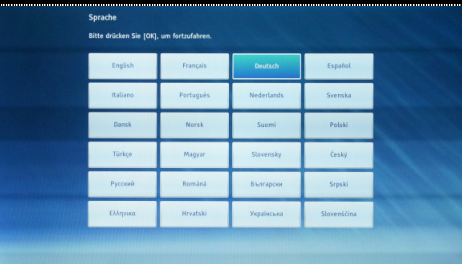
Sprache

Bitte drücken Sie [OK], um fortzufahren.

| English | Français | Deutsch | Español |
|---|---|---|---|
| Italiano | Português | Nederlands | Svenska |
| Dansk | Norsk | Suomi | Polski |
| Türkçe | Magyar | Slovensky | Česky |
| Русский | Română | Български | Srpski |
| Ελληνικά | Hrvatski | Українська | Slovenščina |